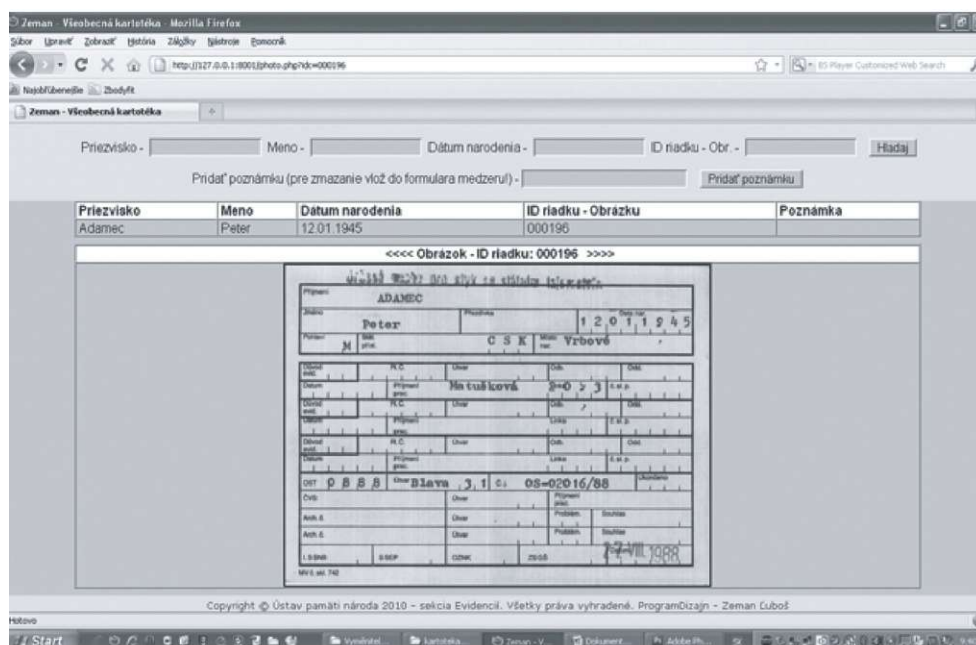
Zeman - Všeobecná kartotéka - Mozilla Firefox
Súbor Upraviť Zobraziť História Záložky Nástroje Pomocník
http://127.0.0.1:8001/photo.php?idc=000196
IES Player Customized Web Search
Najobľúbenejšie Zbodyfit
Zeman - Všeobecná kartotéka

Priezvisko - Meno - Dátum narodenia - ID riadku - Obr. - Hľadaj

Pridať poznámku (pre zmazanie vlož do formulara medzeru!) - Pridať poznámku

| Priezvisko | Meno | Dátum narodenia | ID riadku - Obrázku | Poznámka |
|---|---|---|---|---|
| Adamec | Peter | 12.01.1945 | 000196 | |

<<<< Obrázok - ID riadku: 000196 >>>>

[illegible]
Příjmení ADAMEC
Jméno Peter
Rodné číslo 1 2 0 1 1 9 4 5
Pohlaví M
C S K
Vrbové
Důvod evid.
R.Č.
Útvar
Odb.
Datum
Příjmení prac.
Matušková
Z-0 > 3
č.sp.
OST 0 8 8 8
Blava 3,1
OS-02016/88
Útvar
Arch. č.
Problém.
Souhlas
29-VIII-1988
MV č. akt. 742

Copyright © Ústav pamäti národa 2010 - sekcia Evidencií. Všetky práva vyhradené. ProgramDizajn - Zeman Ľuboš

Hotovo
Start